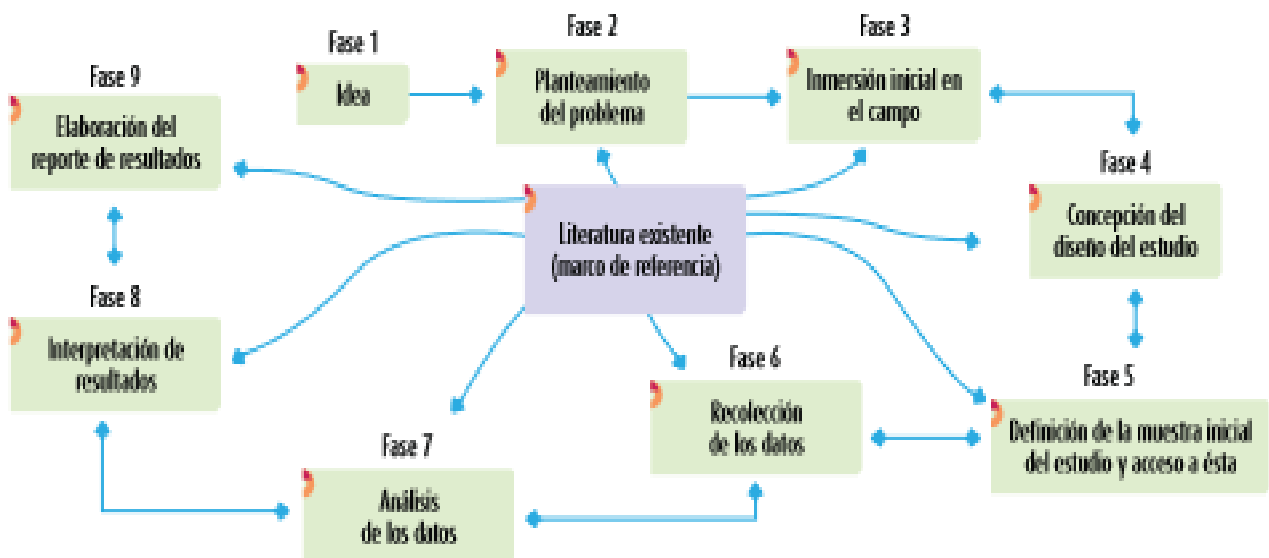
Fase 1
Idea

Fase 2
Planteamiento del problema

Fase 3
Inmersión inicial en el campo

Fase 4
Concepción del diseño del estudio

Fase 5
Definición de la muestra inicial del estudio y acceso a ésta

Fase 6
Recolección de los datos

Fase 7
Análisis de los datos

Fase 8
Interpretación de resultados

Fase 9
Elaboración del reporte de resultados

Literatura existente (marco de referencia)